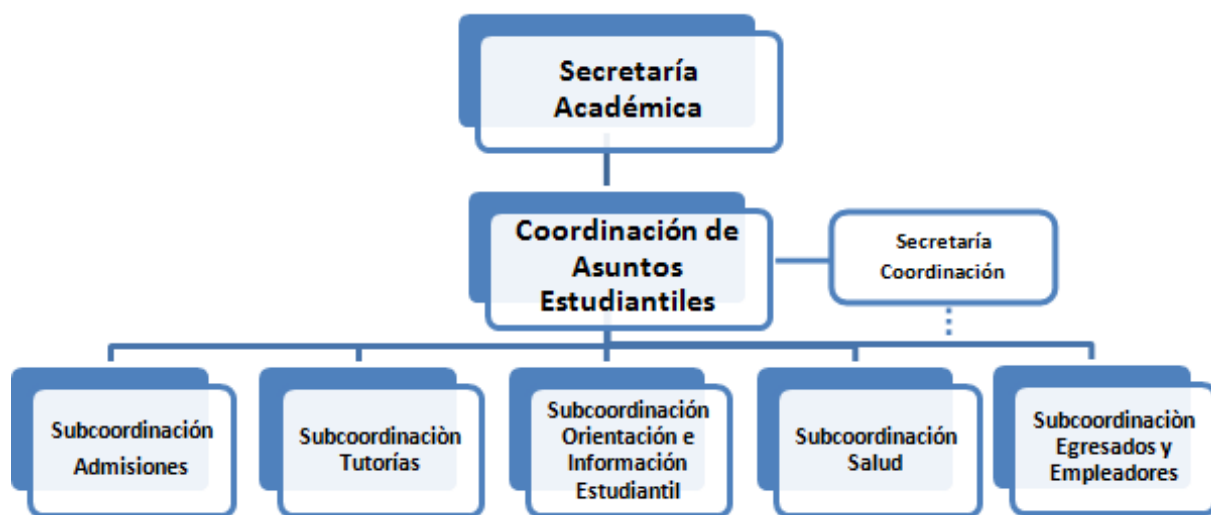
Secretaría Académica

Coordinación de Asuntos Estudiantiles

Secretaría Coordinación

Subcoordinación Admisiones

Subcoordinaciòn Tutorías

Subcoordinación Orientación e Información Estudiantil

Subcoordinación Salud

Subcoordinaciòn Egresados y Empleadores